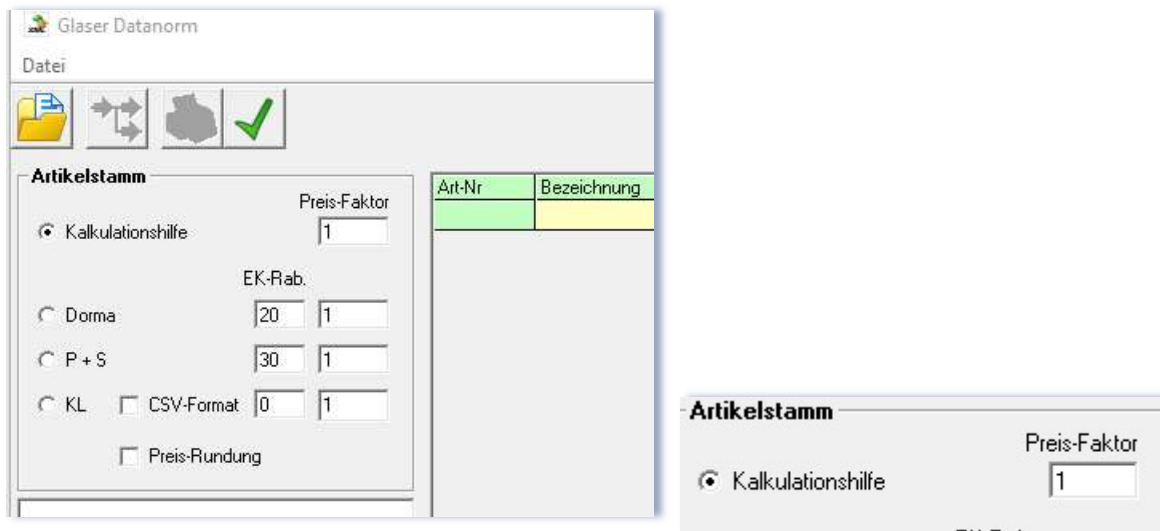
Glaser Datanorm

Datei

Artikelstamm

Preis-Faktor

Kalkulationshilfe 1

EK-Rab.

Dorma 20 1

P + S 30 1

KL CSV-Format 0 1

Preis-Rundung

| Art-Nr | Bezeichnung |
|---|---|
| | |

Artikelstamm

Preis-Faktor

Kalkulationshilfe 1